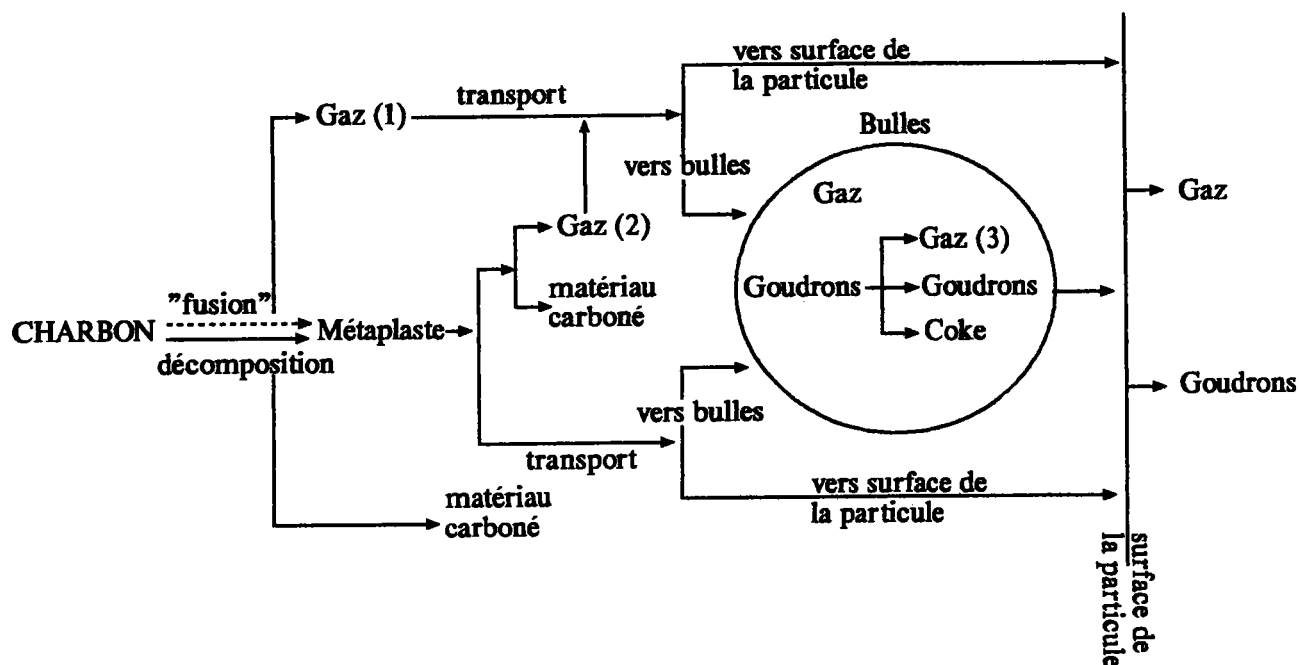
vers surface de la particule

Gaz (1)

transport

Bulles

vers bulles

Gaz

Gaz

Gaz (2)

Gaz (3)

matériau carboné

Goudrons

Goudrons

"fusion"

CHARBON

Métaplaste

Coke

décomposition

Goudrons

vers bulles

transport

vers surface de la particule

matériau carboné

surface de la particule